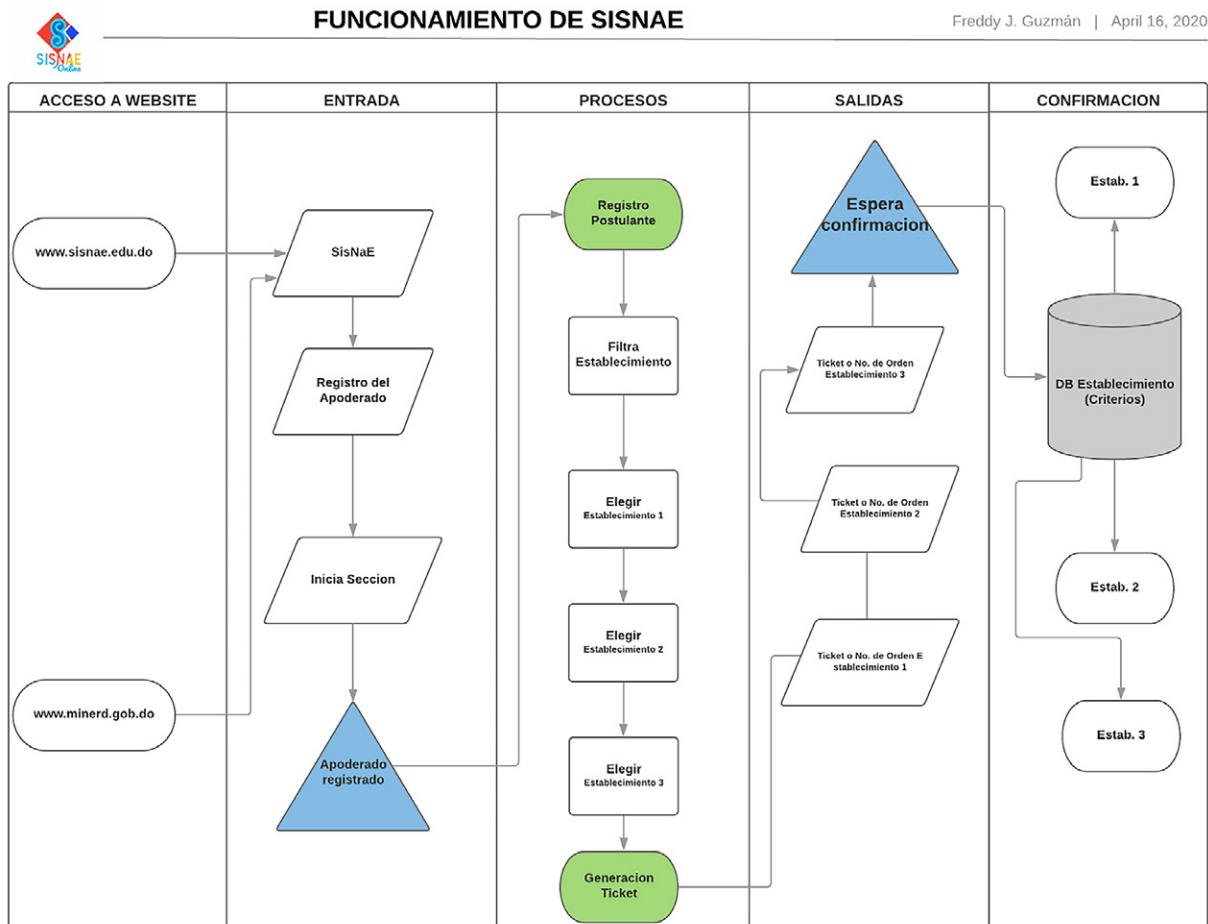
SISNAE Online

FUNCIONAMIENTO DE SISNAE

Freddy J. Guzmán | April 16, 2020

ACCESO A WEBSITE

www.sisnae.edu.do

www.minerd.gob.do

ENTRADA

SisNaE

Registro del Apoderado

Inicia Seccion

Apoderado registrado

PROCESOS

Registro Postulante

Filtra Establecimiento

Elegir Establecimiento 1

Elegir Establecimiento 2

Elegir Establecimiento 3

Generacion Ticket

SALIDAS

Espera confirmacion

Ticket o No. de Orden Establecimiento 3

Ticket o No. de Orden Establecimiento 2

Ticket o No. de Orden E stablecimiento 1

CONFIRMACION

Estab. 1

DB Establecimiento (Criterios)

Estab. 2

Estab. 3